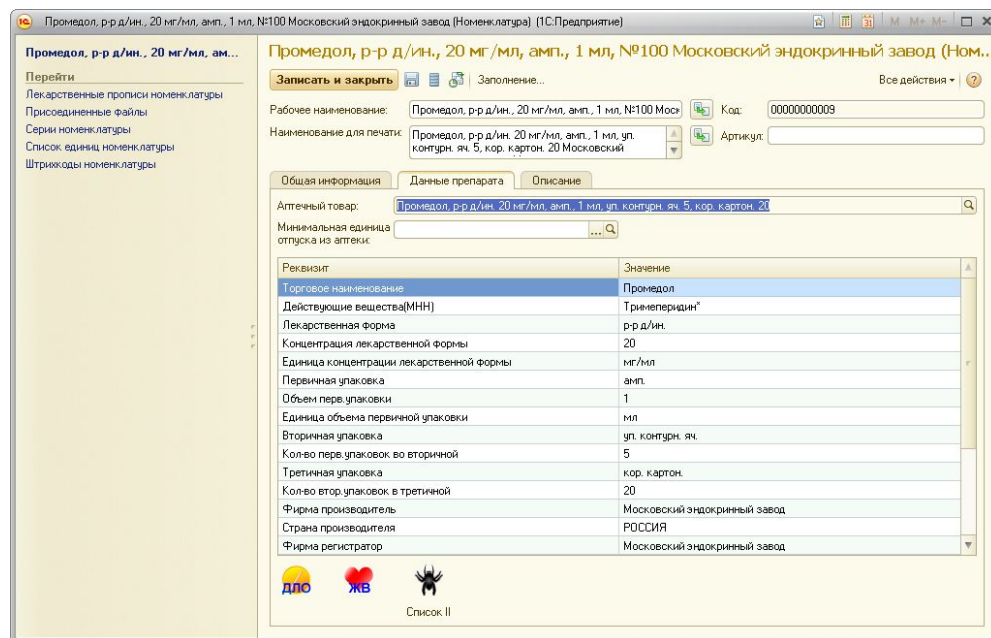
Промедол, р-р д/ин., 20 мг/мл, амп., 1 мл, №100 Московский эндокринный завод (Номенклатура) (1С:Предприятие)

M M+ M-

Промедол, р-р д/ин., 20 мг/мл, ам...

Перейти
Лекарственные прописи номенклатуры
Присоединенные файлы
Серии номенклатуры
Список единиц номенклатуры
Штрихкоды номенклатуры

Промедол, р-р д/ин., 20 мг/мл, амп., 1 мл, №100 Московский эндокринный завод (Ном...

Записать и закрыть | Заполнение... | Все действия ▾

Рабочее наименование: Промедол, р-р д/ин., 20 мг/мл, амп., 1 мл, №100 Моск | Код: 00000000009
Наименование для печати: Промедол, р-р д/ин. 20 мг/мл, амп., 1 мл, уп. контурн. яч. 5, кор. картон. 20 Московский | Артикул:

Общая информация | Данные препарата | Описание

Аптечный товар: Промедол, р-р д/ин. 20 мг/мл, амп., 1 мл, уп. контурн. яч. 5, кор. картон. 20
Минимальная единица отпуска из аптеки:

| Реквизит | Значение |
|---|---|
| Торговое наименование | Промедол |
| Действующие вещества(МНН) | Тримеперидин* |
| Лекарственная форма | р-р д/ин. |
| Концентрация лекарственной формы | 20 |
| Единица концентрации лекарственной формы | мг/мл |
| Первичная упаковка | амп. |
| Объем перв.упаковки | 1 |
| Единица объема первичной упаковки | мл |
| Вторичная упаковка | уп. контурн. яч. |
| Кол-во перв.упаковок во вторичной | 5 |
| Третичная упаковка | кор. картон. |
| Кол-во втор.упаковок в третичной | 20 |
| Фирма производитель | Московский эндокринный завод |
| Страна производителя | РОССИЯ |
| Фирма регистратор | Московский эндокринный завод |

ДЛО ЖВ Список II